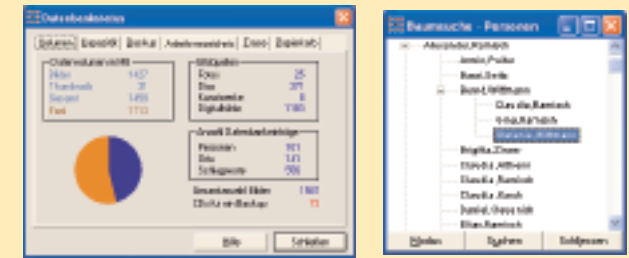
Datenbankstatus

Bilder | Bildqualität | Bild-Auf | Arbeitsverzeichnis | Zoom | Bildgröße

Datenbankstatistik
Bilder 1437
Thumbnails 31
Gesamt 1468
Frei 1173

Bildquellen
Fotos 25
Dias 371
Konvertierte 8
Digitalbilder 1180

Anzahl Datenbankeinträge
Personen 161
Orte 141
Schlagworte 506

Gesamtanzahl Bilder 1583
Bilder ohne Backup 11

Hilfe | Schließen

Baumsuche - Personen

Alexander, Ramisch
Jannis, Pulka
Rami, Smile
Bernd, Wittmann
Clara die, Ramisch
Ilona, Ramisch
Marianne, Wittmann
Brigitte, Zinser
Claudia, Wittmann
Claudia, Ramisch
Claudia, Resch
Daniel, Gassmann
Elias, Ramisch

Finden | Suchen | Schließen